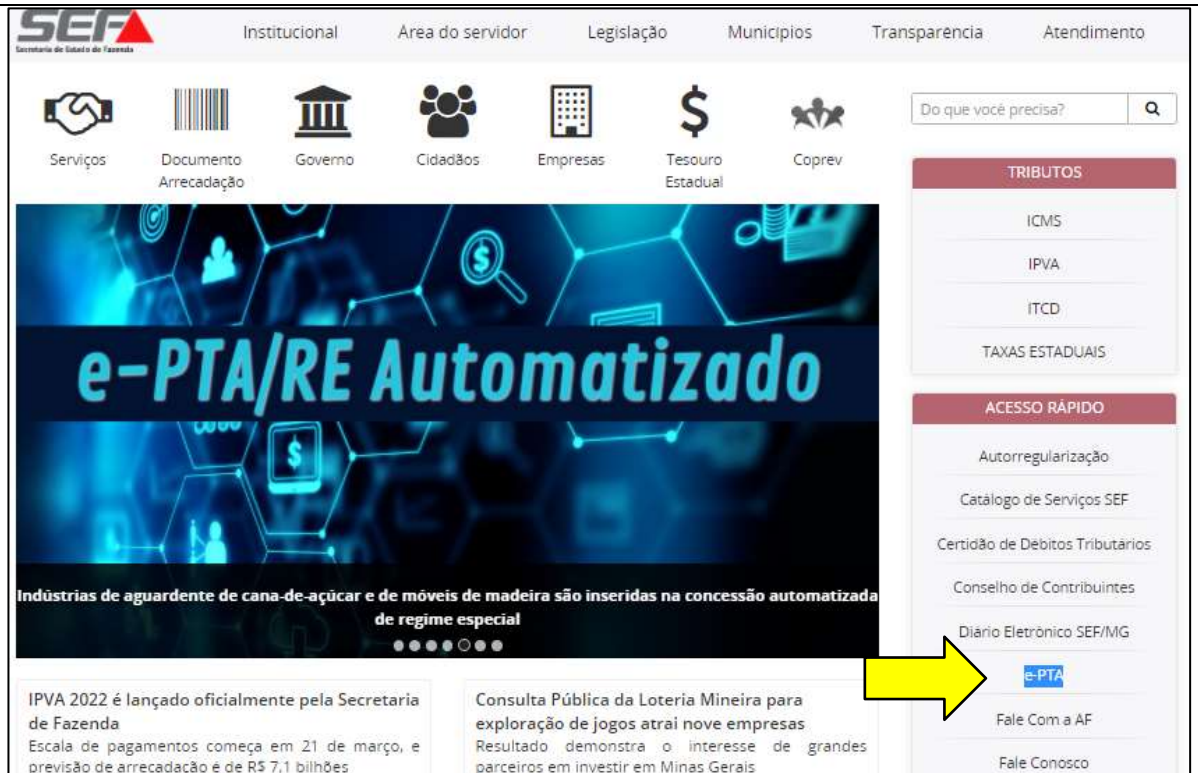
SEF
Secretaria de Estado de Fazenda

Institucional Área do servidor Legislação Municípios Transparência Atendimento

Serviços
Documento Arrecadação
Governo
Cidadãos
Empresas
Tesouro Estadual
Coprev

Do que você precisa?

TRIBUTOS
ICMS
IPVA
ITCD
TAXAS ESTADUAIS

e-PTA/RE Automatizado

Indústrias de aguardente de cana-de-açúcar e de móveis de madeira são inseridas na concessão automatizada de regime especial

ACESSO RÁPIDO
Autorregularização
Catálogo de Serviços SEF
Certidão de Débitos Tributários
Conselho de Contribuintes
Diário Eletrônico SEF/MG
e-PTA
Fale Com a AF
Fale Conosco

IPVA 2022 é lançado oficialmente pela Secretaria de Fazenda
Escala de pagamentos começa em 21 de março, e previsão de arrecadação é de R$ 7,1 bilhões

Consulta Pública da Loteria Mineira para exploração de jogos atrai nove empresas
Resultado demonstra o interesse de grandes parceiros em investir em Minas Gerais